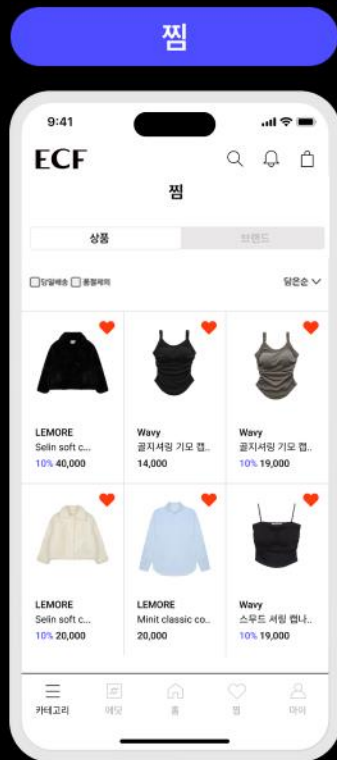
찜

9:41

ECF

찜

상품

브랜드

당일배송 품절제외

담은순

LEMORE
Selin soft c...
10% 40,000

Wavy
골지셔링 기모 캡...
14,000

Wavy
골지셔링 기모 캡...
10% 19,000

LEMORE
Selin soft c...
10% 20,000

LEMORE
Minit classic co...
20,000

Wavy
스무드 셔링 캡나...
10% 19,000

카테고리
에딧
홈
찜
마이